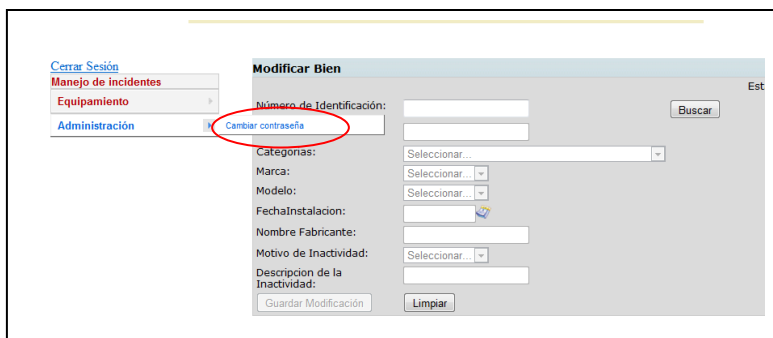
Cerrar Sesión
Manejo de incidentes
Equipamiento
Administración
Cambiar contraseña

Modificar Bien
Est
Número de Identificación:
Buscar
Categorias:
Seleccionar...
Marca:
Seleccionar...
Modelo:
Seleccionar...
FechaInstalacion:
Nombre Fabricante:
Motivo de Inactividad:
Seleccionar...
Descripcion de la Inactividad:
Guardar Modificación
Limpiar